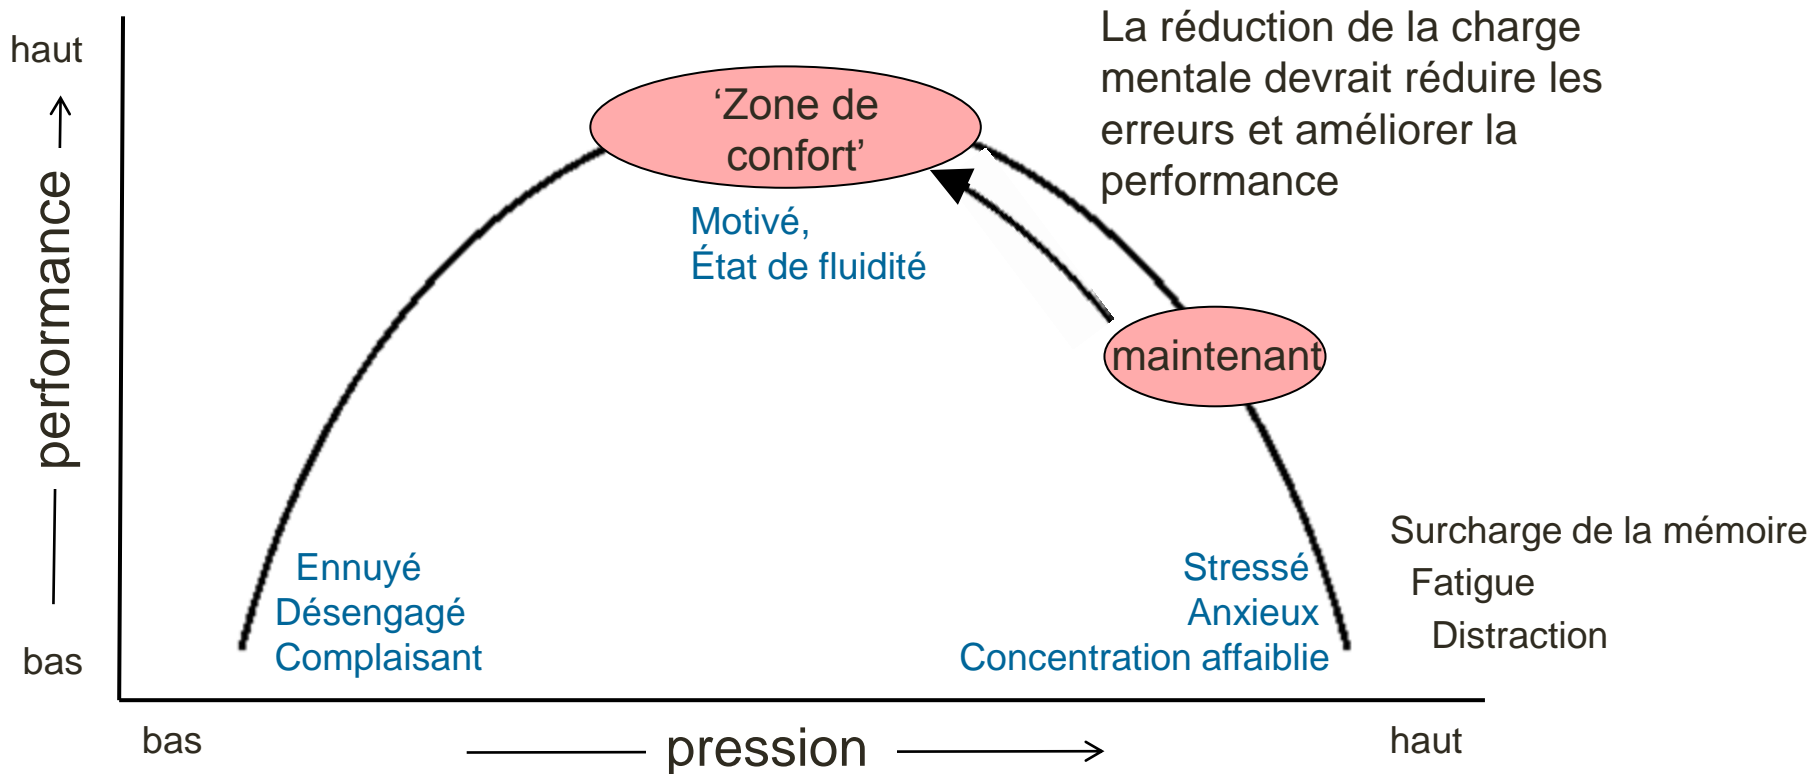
haut

performance

bas

‘Zone de confort’

Motivé,
État de fluidité

La réduction de la charge mentale devrait réduire les erreurs et améliorer la performance

maintenant

Ennuyé
Désengagé
Complaisant

Stressé
Anxieux
Concentration affaiblie

Surcharge de la mémoire
Fatigue
Distraction

bas

pression

haut